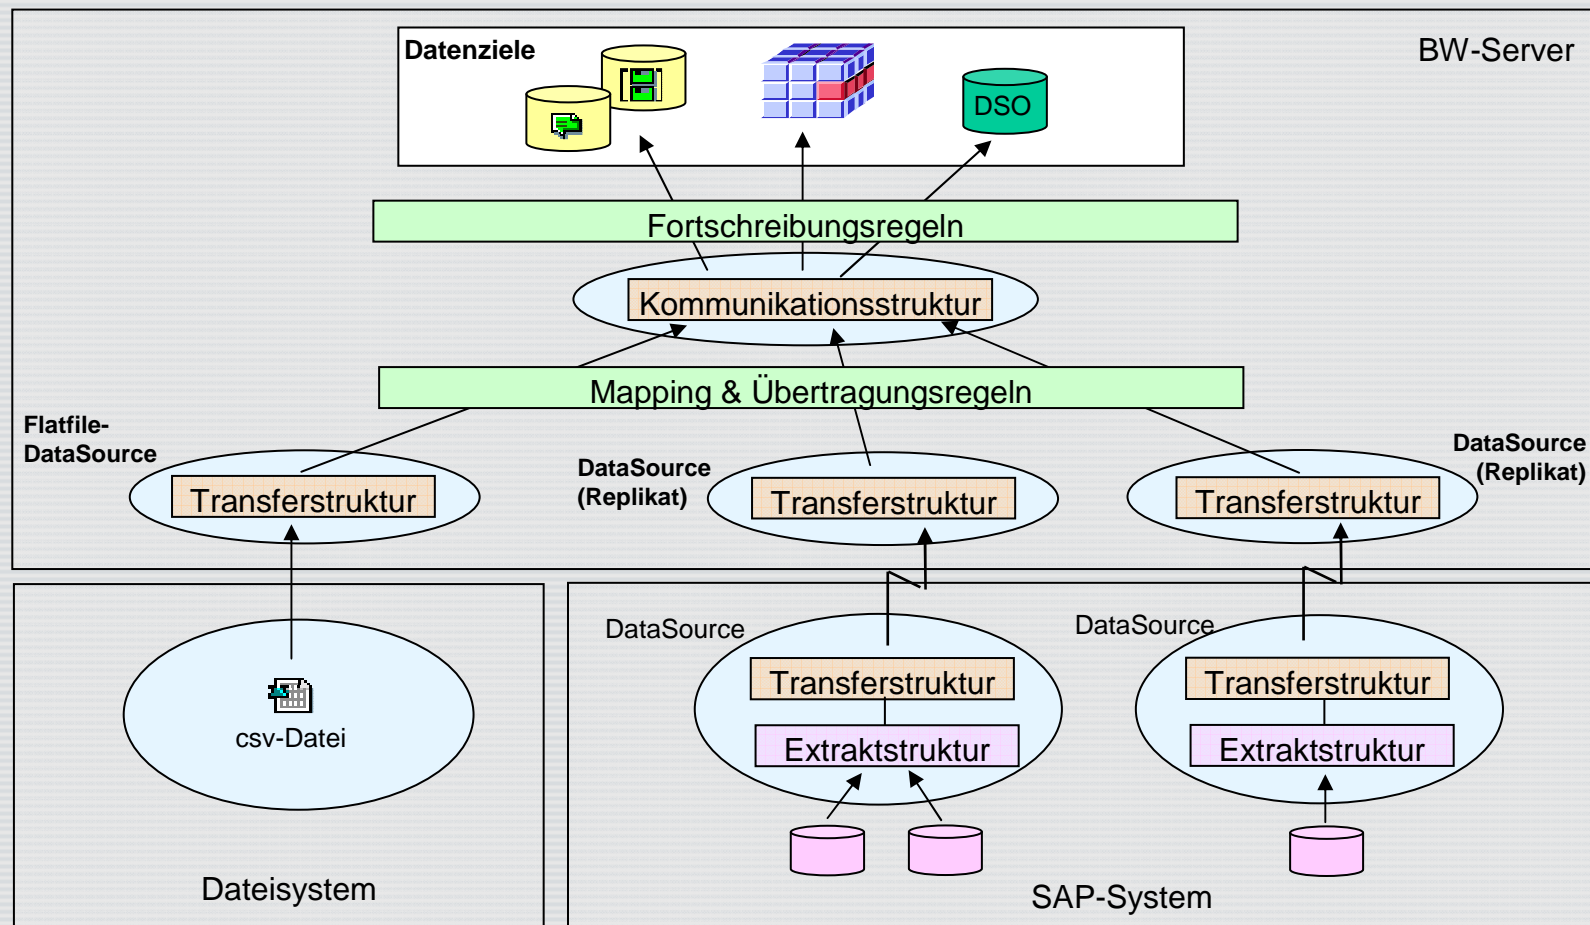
Datenziele

DSO

BW-Server

Fortschreibungsregeln

Kommunikationsstruktur

Mapping & Übertragungsregeln

Flatfile-DataSource

Transferstruktur

DataSource (Replikat)

Transferstruktur

DataSource (Replikat)

Transferstruktur

csv-Datei

Dateisystem

DataSource

Transferstruktur

Extraktstruktur

DataSource

Transferstruktur

Extraktstruktur

SAP-System